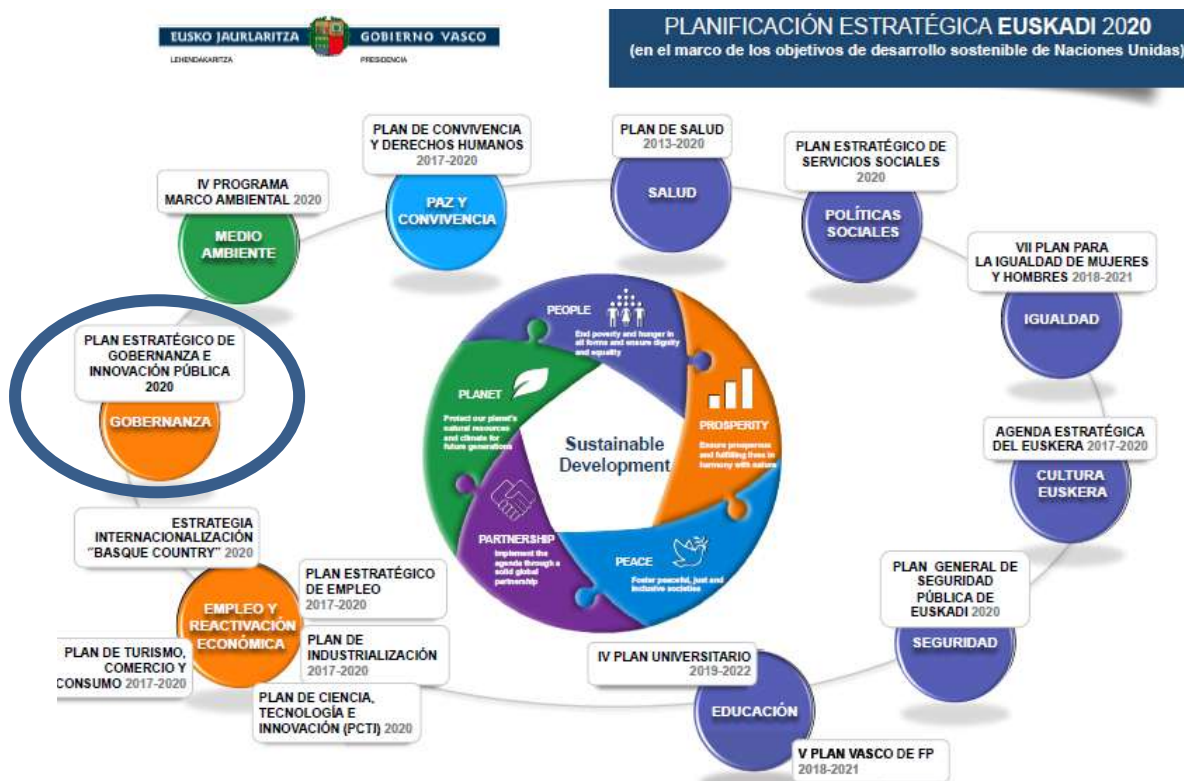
EUSKO JAURLARITZA GOBIERNO VASCO
LEHENDAKARITZA PRESIDENCIA

PLANIFICACIÓN ESTRATÉGICA EUSKADI 2020
(en el marco de los objetivos de desarrollo sostenible de Naciones Unidas)

PLAN DE CONVIVENCIA Y DERECHOS HUMANOS 2017-2020
PAZ Y CONVIVENCIA

PLAN DE SALUD 2013-2020
SALUD

PLAN ESTRATÉGICO DE SERVICIOS SOCIALES 2020
POLÍTICAS SOCIALES

IV PROGRAMA MARCO AMBIENTAL 2020
MEDIO AMBIENTE

VII PLAN PARA LA IGUALDAD DE MUJERES Y HOMBRES 2018-2021
IGUALDAD

PLAN ESTRATÉGICO DE GOBERNANZA E INNOVACIÓN PÚBLICA 2020
GOBERNANZA

PEOPLE
End poverty and hunger in all forms and ensure dignity and equality

PLANET
Protect our planet's natural resources and climate for future generations

PROSPERITY
Ensure prosperous and fulfilling lives in harmony with nature

Sustainable Development

PARTNERSHIP
Implement the agenda through a solid global partnership

PEACE
Foster peaceful, just and inclusive societies

AGENDA ESTRATÉGICA DEL EUSKERA 2017-2020
CULTURA EUSKERA

ESTRATEGIA INTERNACIONALIZACIÓN "BASQUE COUNTRY" 2020

PLAN ESTRATÉGICO DE EMPLEO 2017-2020

EMPLEO Y REACTIVACIÓN ECONÓMICA

PLAN DE INDUSTRIALIZACIÓN 2017-2020

PLAN DE TURISMO, COMERCIO Y CONSUMO 2017-2020

PLAN DE CIENCIA, TECNOLOGÍA E INNOVACIÓN (PCTI) 2020

PLAN GENERAL DE SEGURIDAD PÚBLICA DE EUSKADI 2020
SEGURIDAD

IV PLAN UNIVERSITARIO 2019-2022
EDUCACIÓN

V PLAN VASCO DE FP 2018-2021